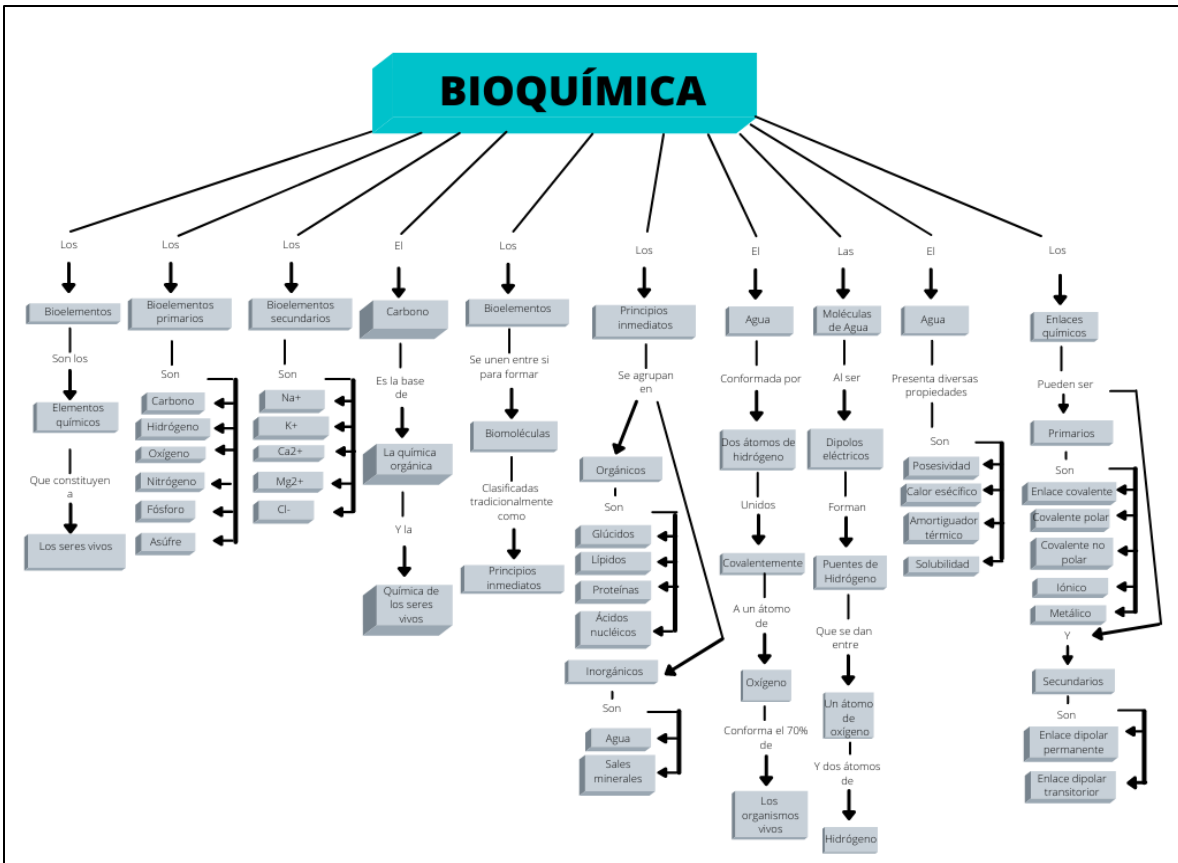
BIOQUÍMICA

Los
Bioelementos
Son los
Elementos químicos
Que constituyen a
Los seres vivos

Los
Bioelementos primarios
Son
Carbono
Hidrógeno
Oxígeno
Nitrógeno
Fósforo
Asúfre

Los
Bioelementos secundarios
Son
Na+
K+
Ca2+
Mg2+
Cl-

El
Carbono
Es la base de
La química orgánica
Y la
Química de los seres vivos

Los
Bioelementos
Se unen entre si para formar
Biomoléculas
Clasificadas tradicionalmente como
Principios inmediatos

Los
Principios inmediatos
Se agrupan en
Orgánicos
Son
Glúcidos
Lípidos
Proteínas
Ácidos nucléicos
Inorgánicos
Son
Agua
Sales minerales

El
Agua
Conformada por
Dos átomos de hidrógeno
Unidos
Covalentemente
A un átomo de
Oxígeno
Conforma el 70% de
Los organismos vivos

Las
Moléculas de Agua
Al ser
Dipolos eléctricos
Forman
Puentes de Hidrógeno
Que se dan entre
Un átomo de oxígeno
Y dos átomos de
Hidrógeno

El
Agua
Presenta diversas propiedades
Son
Posesividad
Calor esécifico
Amortiguador térmico
Solubilidad

Los
Enlaces químicos
Pueden ser
Primarios
Son
Enlace covalente
Covalente polar
Covalente no polar
Iónico
Metálico
Y
Secundarios
Son
Enlace dipolar permanente
Enlace dipolar transitorior